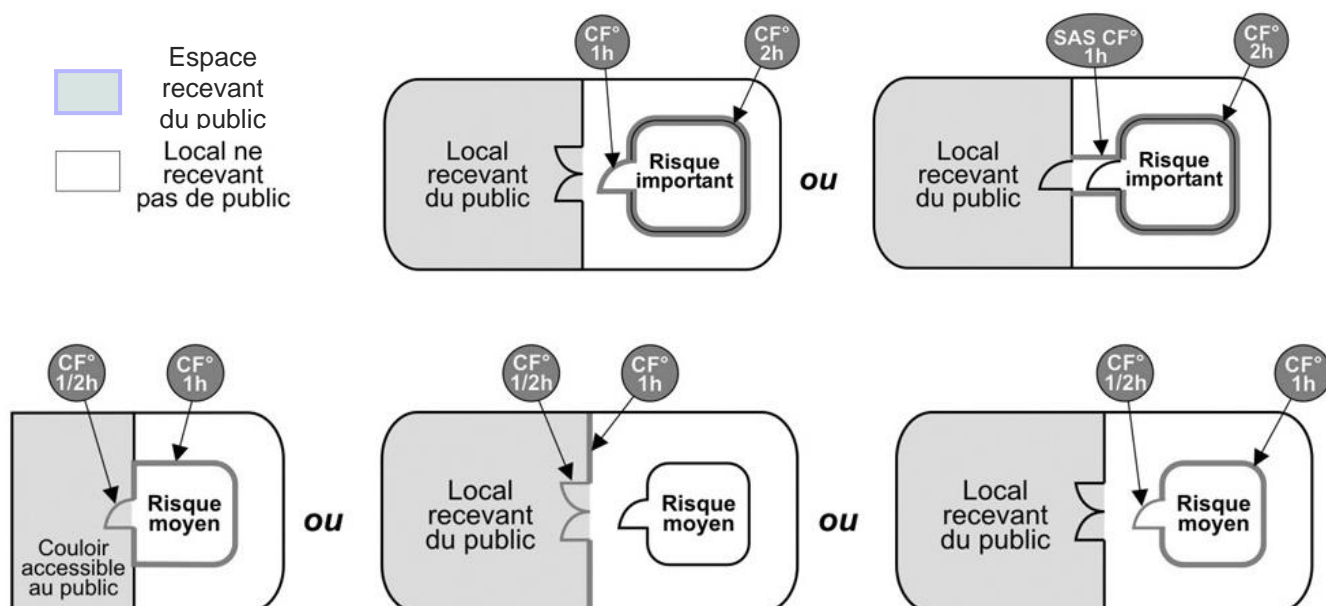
Espace recevant du public

Local ne recevant pas de public

CF° 1h

CF° 2h

Local recevant du public

Risque important

ou

SAS CF° 1h

CF° 2h

Local recevant du public

Risque important

CF° 1/2h

CF° 1h

Risque moyen

Couloir accessible au public

ou

CF° 1/2h

CF° 1h

Local recevant du public

Risque moyen

ou

CF° 1/2h

CF° 1h

Local recevant du public

Risque moyen